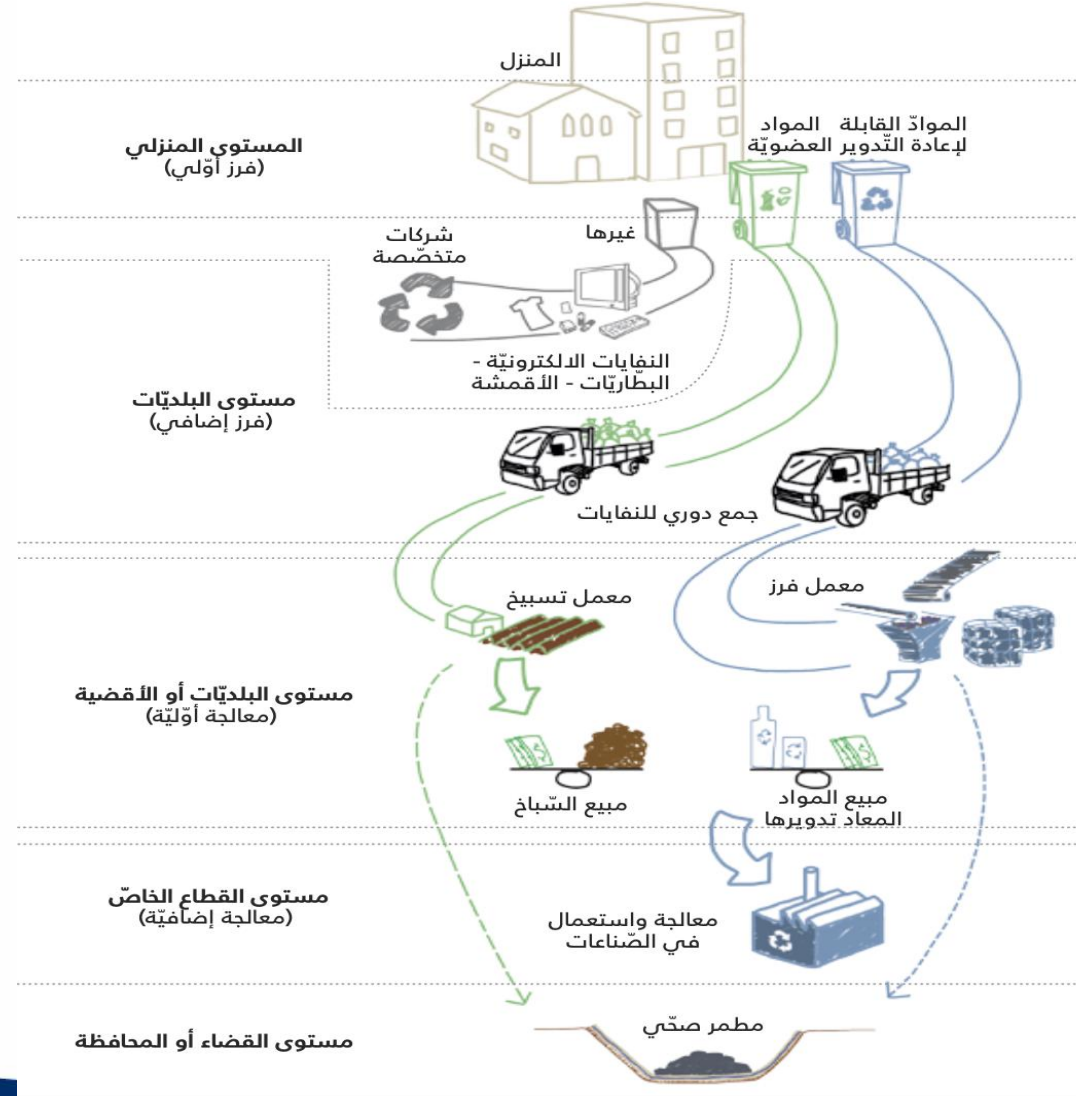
المنزل

المستوى المنزلي
(فرز أوّلي)

المواد العضويّة

الموادّ القابلة لإعادة التّدوير

غيرها

شركات متخصّصة

النفايات الالكترونيّة - البطّاريّات - الأقمشة

مستوى البلديّات
(فرز إضافي)

جمع دوري للنفايات

معمل تسبيخ

معمل فرز

مستوى البلديّات أو الأقضية
(معالجة أوّليّة)

مبيع السّباخ

مبيع المواد المعاد تدويرها

مستوى القطاع الخاصّ
(معالجة إضافيّة)

معالجة واستعمال في الصّناعات

مستوى القضاء أو المحافظة

مطمر صحّي